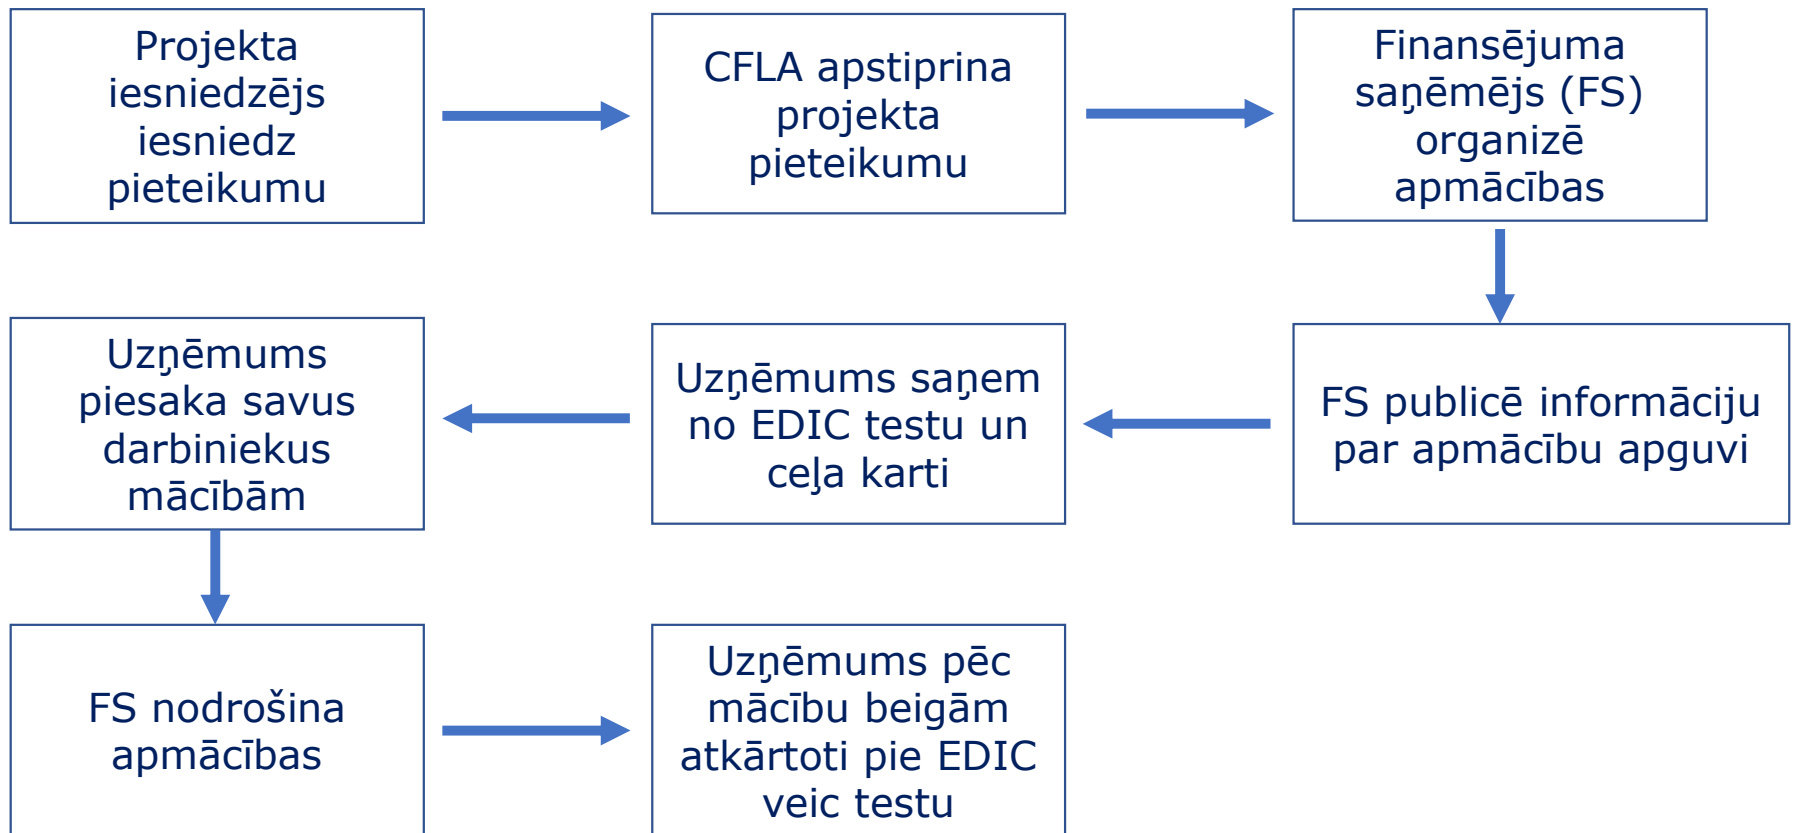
Projekta iesniedzējs iesniedz pieteikumu

CFLA apstiprina projekta pieteikumu

Finansējuma saņēmējs (FS) organizē apmācības

FS publicē informāciju par apmācību apguvi

Uzņēmums saņem no EDIC testu un ceļa karti

Uzņēmums piesaka savus darbiniekus mācībām

FS nodrošina apmācības

Uzņēmums pēc mācību beigām atkārtoti pie EDIC veic testu